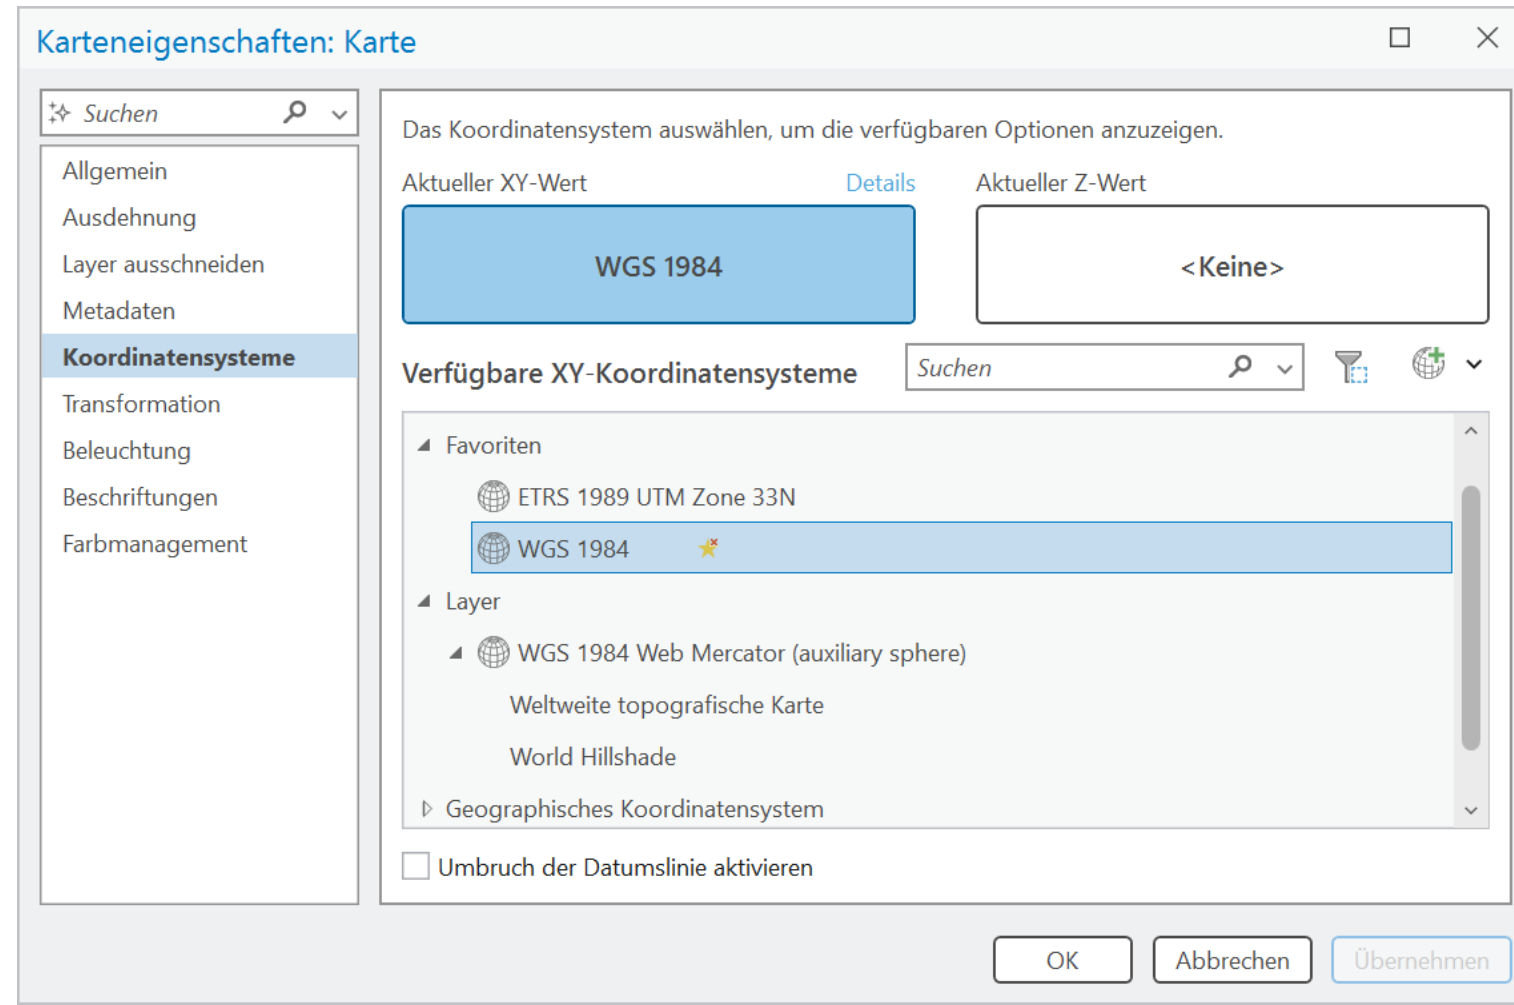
Karteneigenschaften: Karte

Suchen

Allgemein
Ausdehnung
Layer ausschneiden
Metadaten
Koordinatensysteme
Transformation
Beleuchtung
Beschriftungen
Farbmanagement

Das Koordinatensystem auswählen, um die verfügbaren Optionen anzuzeigen.

Aktueller XY-Wert
Details
WGS 1984

Aktueller Z-Wert
<Keine>

Verfügbare XY-Koordinatensysteme
Suchen

Favoriten
ETRS 1989 UTM Zone 33N
WGS 1984
Layer
WGS 1984 Web Mercator (auxiliary sphere)
Weltweite topografische Karte
World Hillshade
Geographisches Koordinatensystem

Umbruch der Datumslinie aktivieren

OK
Abbrechen
Übernehmen